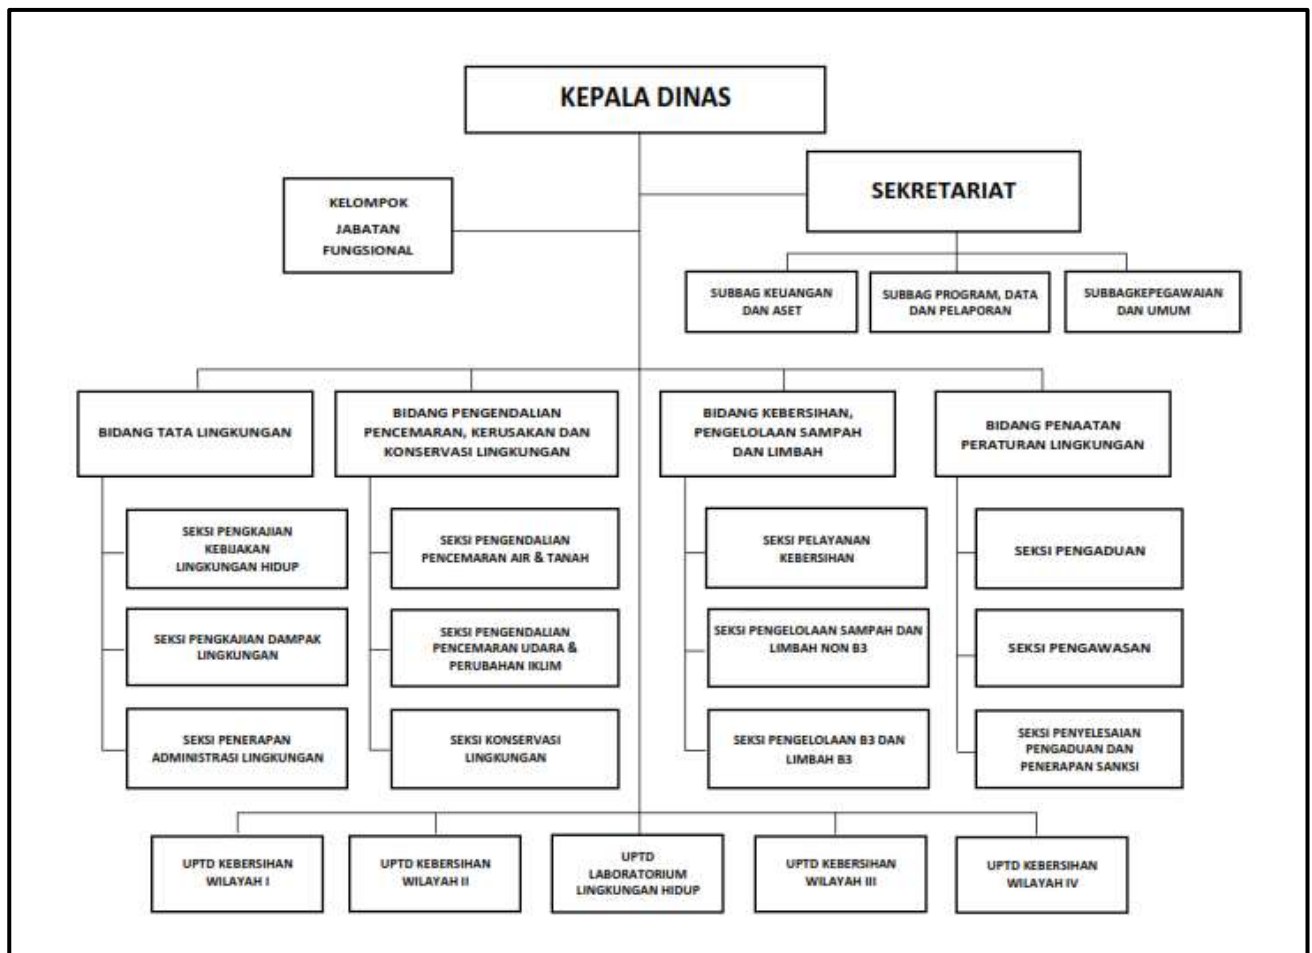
KEPALA DINAS

KELOMPOK JABATAN FUNGSIONAL

SEKRETARIAT

SUBBAG KEUANGAN DAN ASET

SUBBAG PROGRAM, DATA DAN PELAPORAN

SUBBAGKEPEGAWAIAN DAN UMUM

BIDANG TATA LINGKUNGAN

SEKSI PENGKAJIAN KEBIJAKAN LINGKUNGAN HIDUP

SEKSI PENGKAJIAN DAMPAK LINGKUNGAN

SEKSI PENERAPAN ADMINISTRASI LINGKUNGAN

BIDANG PENGENDALIAN PENCEMARAN, KERUSAKAN DAN KONSERVASI LINGKUNGAN

SEKSI PENGENDALIAN PENCEMARAN AIR & TANAH

SEKSI PENGENDALIAN PENCEMARAN UDARA & PERUBAHAN IKLIM

SEKSI KONSERVASI LINGKUNGAN

BIDANG KEBERSIHAN, PENGELOLAAN SAMPAH DAN LIMBAH

SEKSI PELAYANAN KEBERSIHAN

SEKSI PENGELOLAAN SAMPAH DAN LIMBAH NON B3

SEKSI PENGELOLAAN B3 DAN LIMBAH B3

BIDANG PENAATAN PERATURAN LINGKUNGAN

SEKSI PENGADUAN

SEKSI PENGAWASAN

SEKSI PENYELESAIAN PENGADUAN DAN PENERAPAN SANKSI

UPTD KEBERSIHAN WILAYAH I

UPTD KEBERSIHAN WILAYAH II

UPTD LABORATORIUM LINGKUNGAN HIDUP

UPTD KEBERSIHAN WILAYAH III

UPTD KEBERSIHAN WILAYAH IV